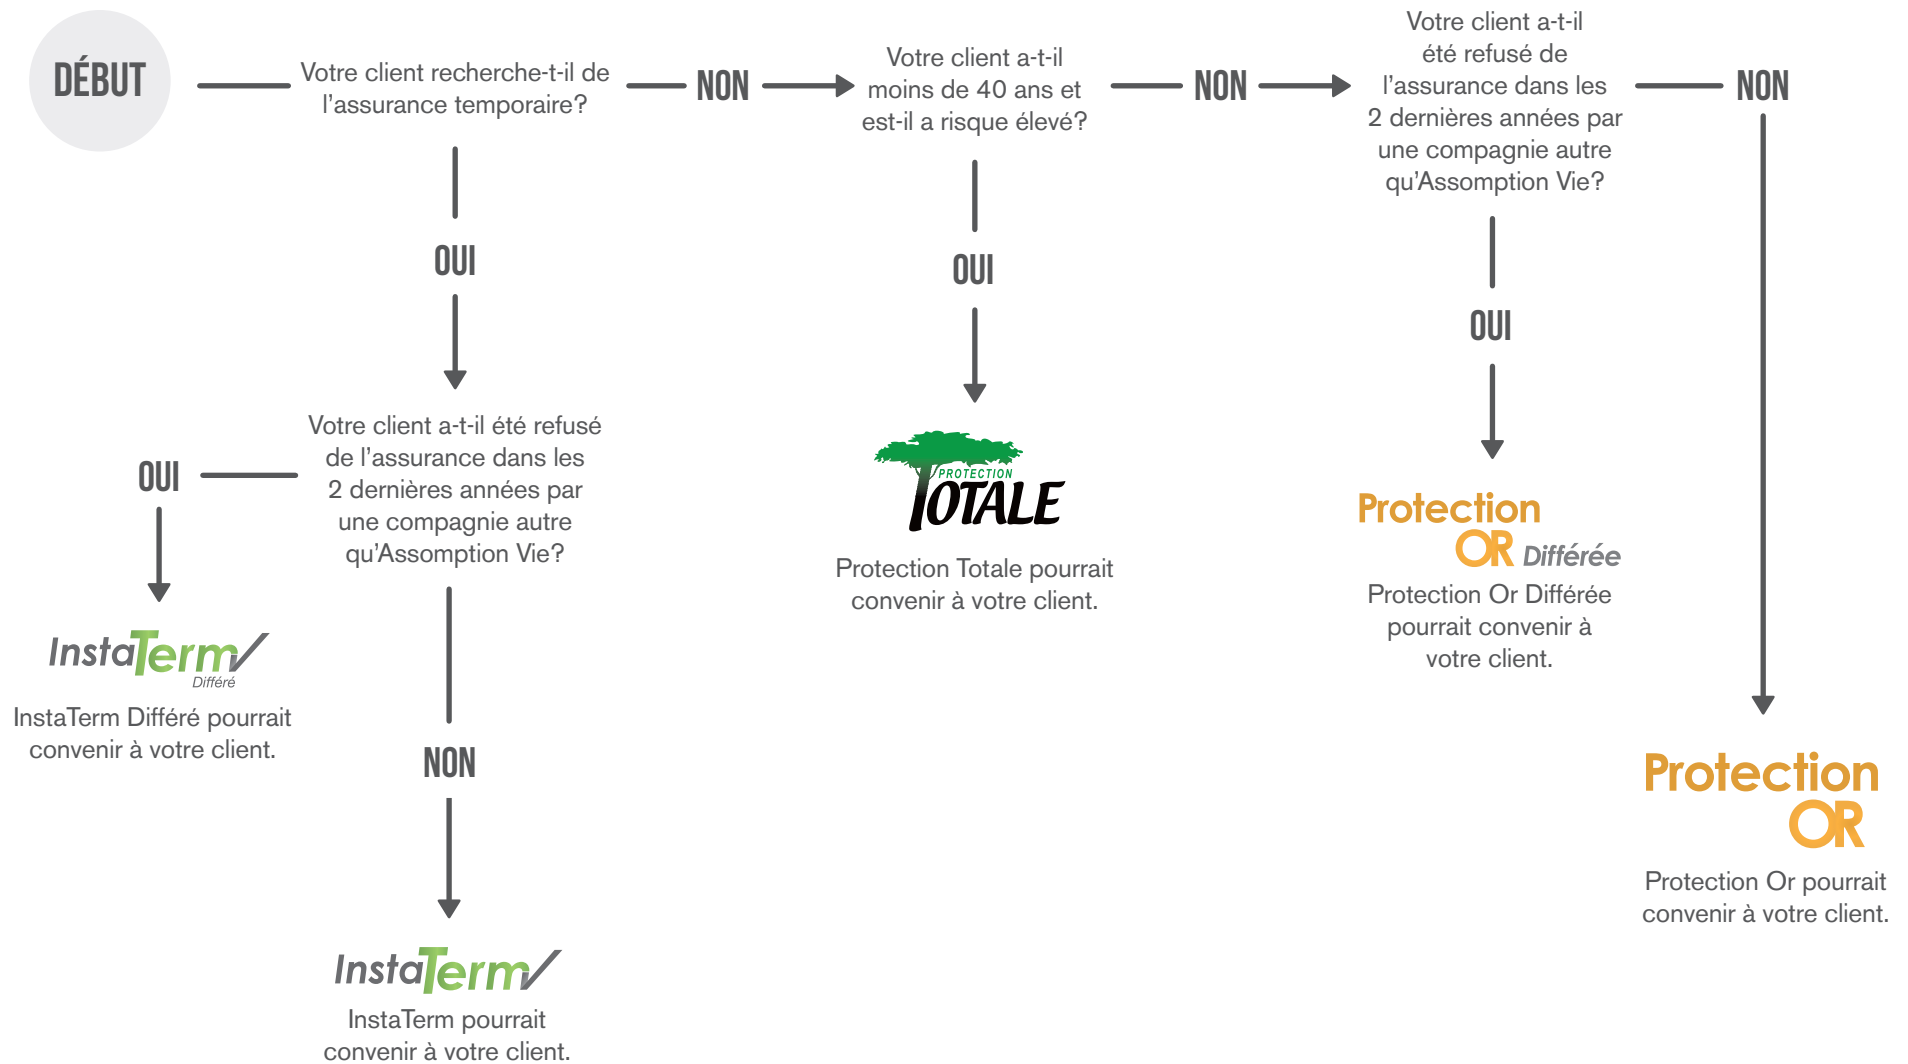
DÉBUT

Votre client recherche-t-il de l'assurance temporaire?

NON

Votre client a-t-il moins de 40 ans et est-il a risque élevé?

NON

Votre client a-t-il été refusé de l'assurance dans les 2 dernières années par une compagnie autre qu'Assomption Vie?

NON

OUI

OUI

OUI

Votre client a-t-il été refusé de l'assurance dans les 2 dernières années par une compagnie autre qu'Assomption Vie?

OUI

PROTECTION TOTALE

Protection Totale pourrait convenir à votre client.

Protection OR Différée

Protection Or Différée pourrait convenir à votre client.

InstaTerm Différé

InstaTerm Différé pourrait convenir à votre client.

NON

Protection OR

Protection Or pourrait convenir à votre client.

InstaTerm

InstaTerm pourrait convenir à votre client.